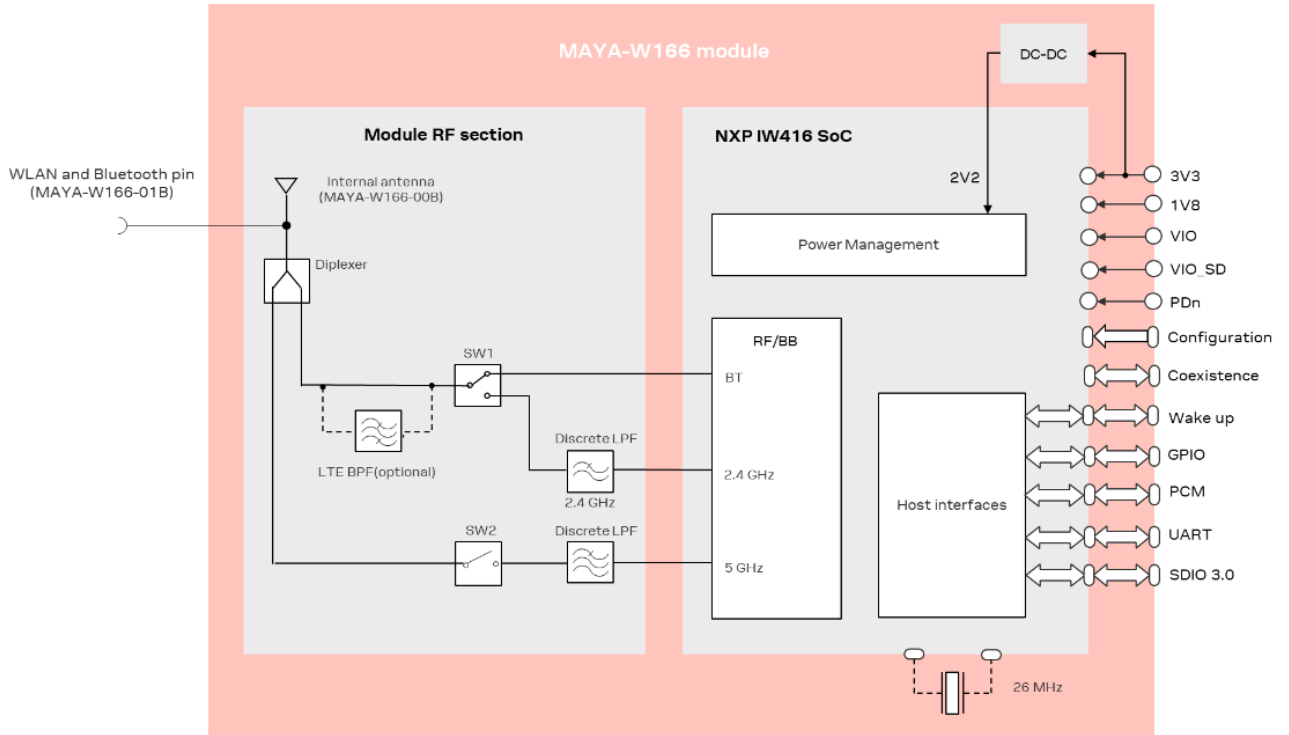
MAYA-W166 module

DC-DC

Module RF section

NXP IW416 SoC

WLAN and Bluetooth pin (MAYA-W166-01B)

Internal antenna (MAYA-W166-00B)

2V2

3V3

1V8

VIO

VIO_SD

PDn

Configuration

Coexistence

Wake up

GPIO

PCM

UART

SDIO 3.0

Power Management

Diplexer

RF/BB

SW1

BT

LTE BPF(optional)

Discrete LPF

2.4 GHz

2.4 GHz

Host interfaces

SW2

Discrete LPF

5 GHz

26 MHz